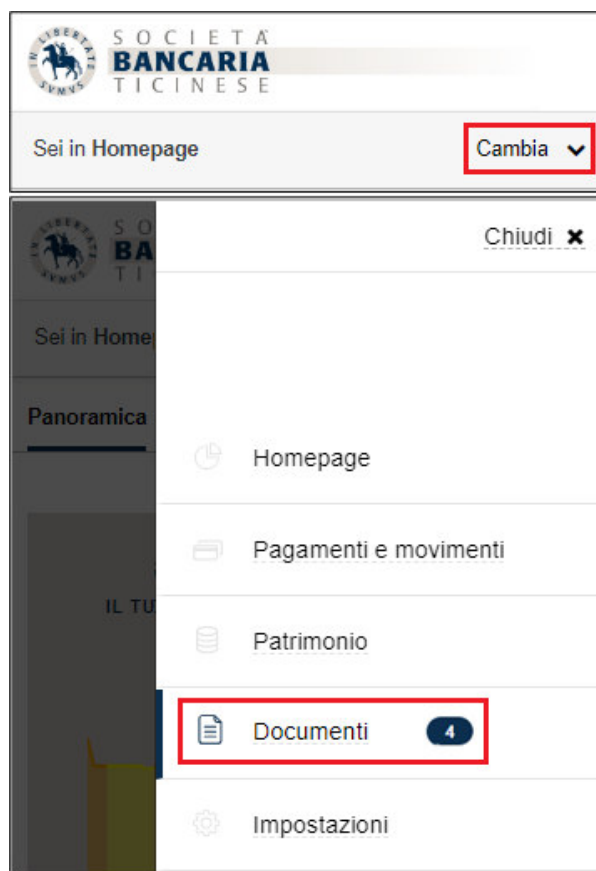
IN LIBERTATE SVMVS

SOCIETÀ
BANCARIA
TICINESE

Sei in Homepage

Cambia

IN LIBERTATE SVMVS

SO
BA
TI

Sei in Home

Panoramica

IL TU

Chiudi ✖

Homepage

Pagamenti e movimenti

Patrimonio

Documenti 4

Impostazioni